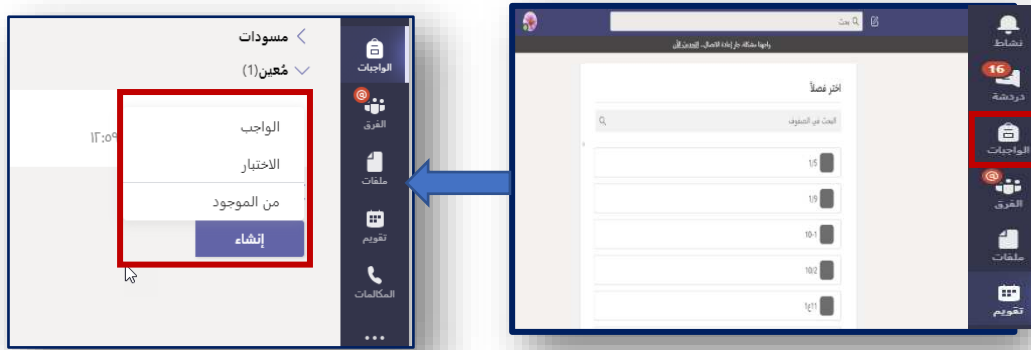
مسودات
مُعين(1)
الواجب
الاختبار
من الموجود
إنشاء
١٢:٠٥
الواجبات
الفرق
ملفات
تقويم
المكالمات
...

بحث
نواجه مشكلة. جارٍ إعادة الاتصال. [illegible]
اختر فصلاً
البحث في الصفوف
1/5
1/9
10-1
10/2
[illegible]
نشاط
16
دردشة
الواجبات
الفرق
ملفات
تقويم